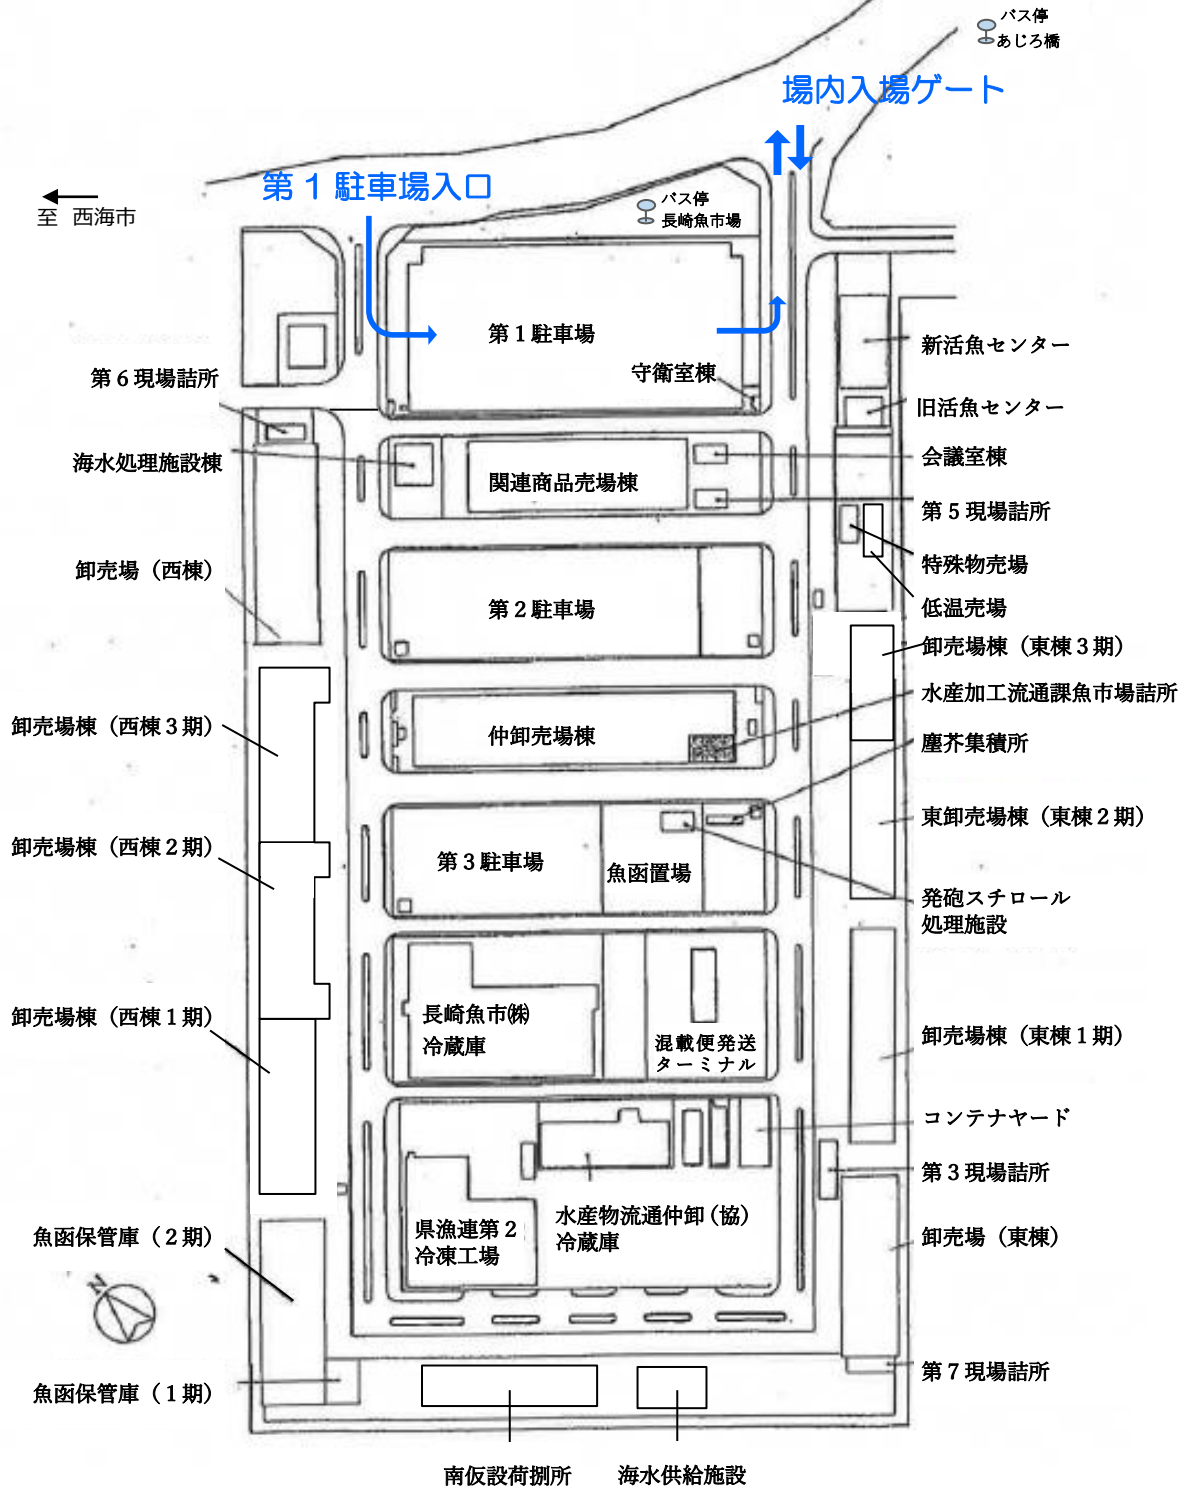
バス停
あじろ橋

場内入場ゲート

第１駐車場入口

至　西海市

バス停
長崎魚市場

第１駐車場
守衛室棟

第６現場詰所
海水処理施設棟
関連商品売場棟
卸売場（西棟）
第２駐車場
卸売場棟（西棟３期）
仲卸売場棟
卸売場棟（西棟２期）
第３駐車場
魚函置場
卸売場棟（西棟１期）
長崎魚市㈱
冷蔵庫
混載便発送
ターミナル
県漁連第２
冷凍工場
水産物流通仲卸（協）
冷蔵庫
魚函保管庫（２期）
魚函保管庫（１期）

新活魚センター
旧活魚センター
会議室棟
第５現場詰所
特殊物売場
低温売場
卸売場棟（東棟３期）
水産加工流通課魚市場詰所
塵芥集積所
東卸売場棟（東棟２期）
発砲スチロール
処理施設
卸売場棟（東棟１期）
コンテナヤード
第３現場詰所
卸売場（東棟）
第７現場詰所

南仮設荷捌所
海水供給施設